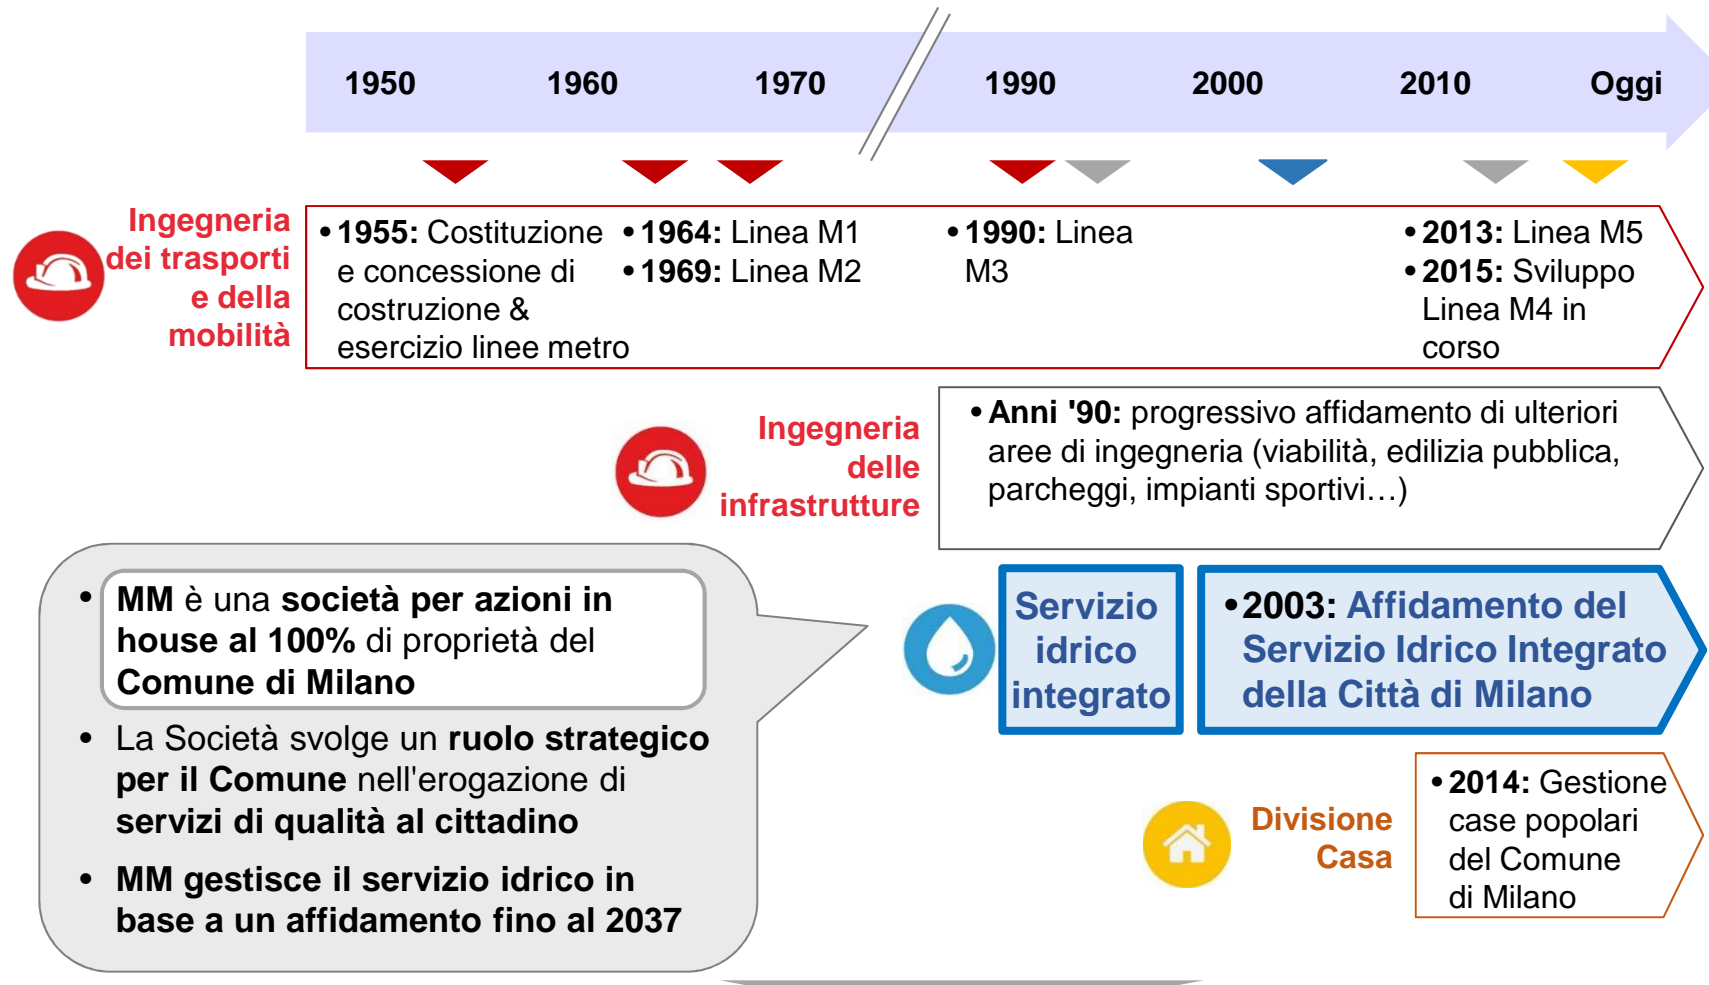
1950 1960 1970 1990 2000 2010 Oggi

Ingegneria dei trasporti e della mobilità

• 1955: Costituzione e concessione di costruzione & esercizio linee metro

• 1964: Linea M1
• 1969: Linea M2

• 1990: Linea M3

• 2013: Linea M5
• 2015: Sviluppo Linea M4 in corso

Ingegneria delle infrastrutture

• Anni '90: progressivo affidamento di ulteriori aree di ingegneria (viabilità, edilizia pubblica, parcheggi, impianti sportivi…)

• MM è una società per azioni in house al 100% di proprietà del Comune di Milano

• La Società svolge un ruolo strategico per il Comune nell'erogazione di servizi di qualità al cittadino

• MM gestisce il servizio idrico in base a un affidamento fino al 2037

Servizio idrico integrato

• 2003: Affidamento del Servizio Idrico Integrato della Città di Milano

Divisione Casa

• 2014: Gestione case popolari del Comune di Milano